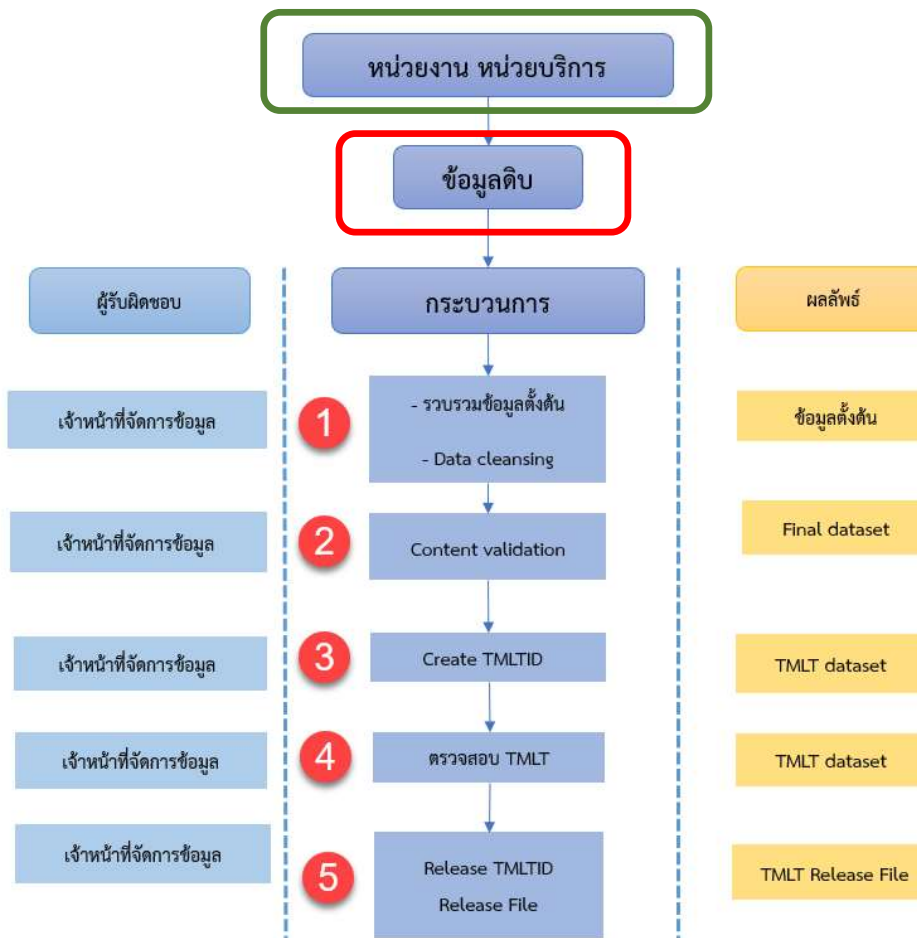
หน่วยงาน หน่วยบริการ

ข้อมูลดิบ

ผู้รับผิดชอบ

กระบวนการ

ผลลัพธ์

เจ้าหน้าที่จัดการข้อมูล

1

- รวบรวมข้อมูลตั้งต้น

- Data cleansing

ข้อมูลตั้งต้น

เจ้าหน้าที่จัดการข้อมูล

2

Content validation

Final dataset

เจ้าหน้าที่จัดการข้อมูล

3

Create TMLTID

TMLT dataset

เจ้าหน้าที่จัดการข้อมูล

4

ตรวจสอบ TMLT

TMLT dataset

เจ้าหน้าที่จัดการข้อมูล

5

Release TMLTID

Release File

TMLT Release File